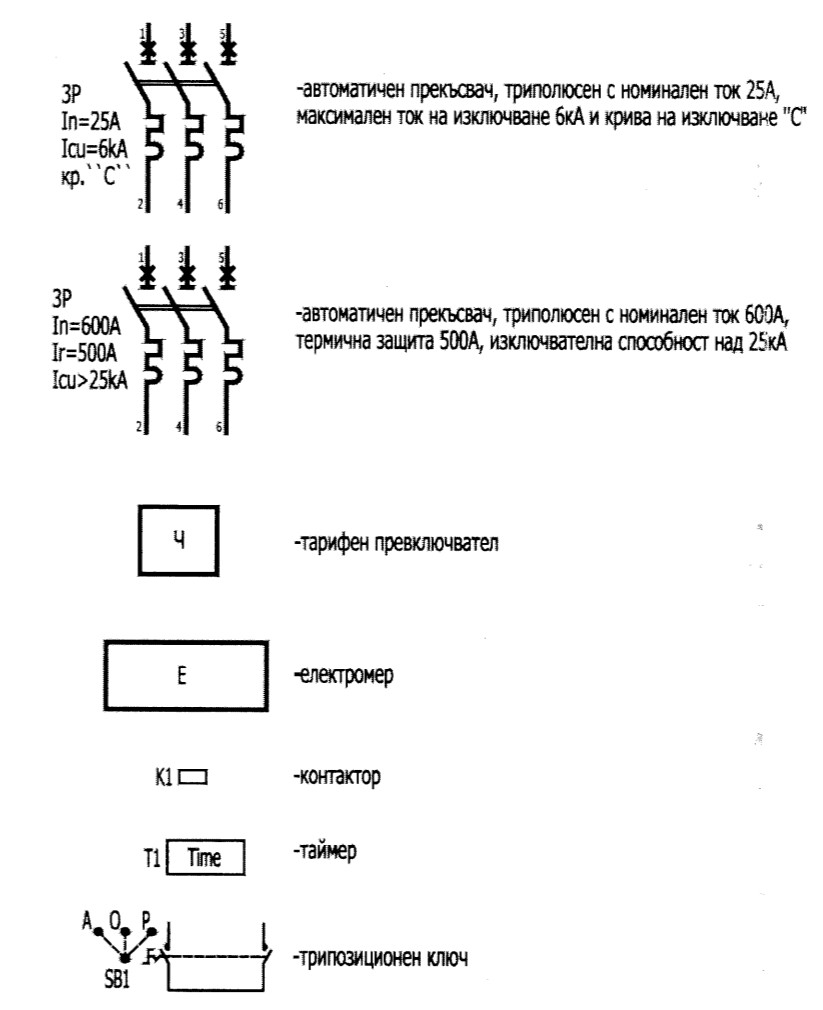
1 3 5

3P
In=25A
Icu=6kA
кр.``C``

2 4 6

-автоматичен прекъсвач, триполюсен с номинален ток 25А, максимален ток на изключване 6кА и крива на изключване "С"

1 3 5

3P
In=600A
Ir=500A
Icu>25kA

2 4 6

-автоматичен прекъсвач, триполюсен с номинален ток 600А, термична защита 500А, изключвателна способност над 25кА

Ч

-тарифен превключвател

E

-електромер

K1

-контактор

T1 Time

-таймер

A O P
SB1

-трипозиционен ключ